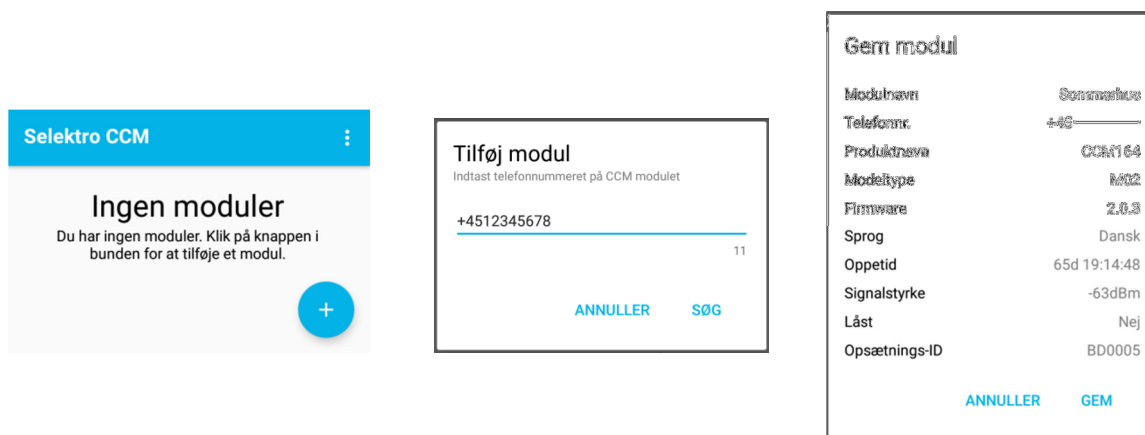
Selektro CCM

Ingen moduler

Du har ingen moduler. Klik på knappen i bunden for at tilføje et modul.

+

Tilføj modul

Indtast telefonnummeret på CCM modulet

+4512345678

11

ANNULLER SØG

Gem modul

| | |
|---|---|
| Modulnavn | Sommerhus |
| Telefonnr. | +45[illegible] |
| Produktnavn | CCM164 |
| Modeltype | M02 |
| Firmware | 2.0.3 |
| Sprog | Dansk |
| Oppetid | 65d 19:14:48 |
| Signalstyrke | -63dBm |
| Låst | Nej |
| Opsætnings-ID | BD0005 |

ANNULLER GEM